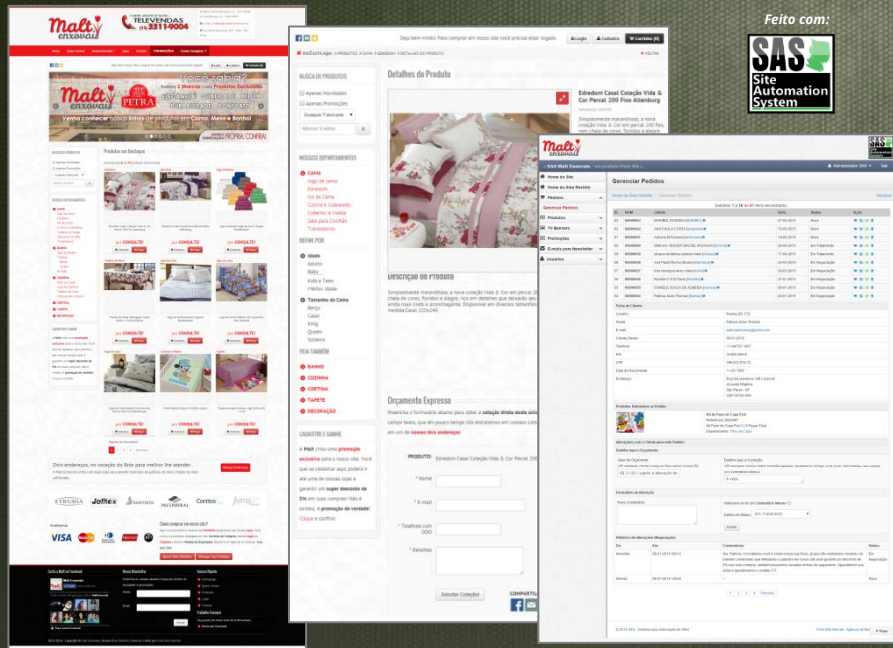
Feito com:

SAS Site Automation System

Malti enxovais

TELEVENDAS (11) 3311-9004

Voce sabia?

PETRA

Venha conhecer nossas linhas de produtos em: Cama, Mesa e Banho!

Produtos em Destaque

R$ CONSULTO

Dois endereços, no coração do Brás para melhor lhe atender.

Seja bem-vindo! Para comprar em nosso site você precisa estar logado.

Login | Cadastro | Carrinho (0)

VOCÊ ESTÁ AQUI: PRODUTOS | CAMA | EDREDOM | DETALHES DO PRODUTO

VOLTAR

BUSCA DE PRODUTOS

Apenas Novidades

Apenas Promoções

Qualquer Fabricante

Mínimo 3 letras

NOSSOS DEPARTAMENTOS

CAMA

Jogo de cama

Edredom

Kit de Cama

Colcha e Cobreleito

Cobertor e Manta

Saia para Cocão

Travesseiros

REFINE POR

Idade

Adulto

Baby

Kids e Teen

Padrão Idade

Tamanho da Cama

Berço

Casal

King

Queen

Solteiro

VEJA TAMBÉM

BANHO

COZINHA

CORTINA

TAPETE

DECORAÇÃO

CADASTRE-SE E GANHE

A Malti criou uma promoção exclusiva para o nosso site. Você que se cadastrar aqui poderá ir até uma de nossas lojas e garantir um super desconto de 5% em suas compras! Não é sorteio, a promoção de verdade! Clique e confira!

Detalhes do Produto

Edredom Casal Coleção Vida & Cor Percal 200 Fios Altenburg

Simplesmente maravilhosos, a nova coleção Vida & Cor em percal 200 fios, nem cheia de cores, floridos e alegres

Descrição do Produto

Simplesmente maravilhosos, a nova coleção Vida & Cor em percal 20 cheia de cores, floridos e alegre, rico em detalhes que deixarão seu ainda mais lindo e aconchegante. Disponível em diversos tamanhos medida Casal: 220x240.

Orçamento Expresso

Preencha o formulário abaixo para obter a cotação direta deste produto campo textos, que em pouco tempo nós entraremos em contato com em um de nossos dois endereços.

PRODUTO: Edredom Casal Coleção Vida & Cor Percal 200

* Nome

* E-mail

* Telefone com DDD

* Detalhes

Solicitar Cotação!

Gerenciar Pedidos

SAS Malti Enxovais

Home do Site

Home da Área Restrita

Pedidos

Gerenciar Pedidos

Produtos

TV Banners

Promoções

E-mails para Newsletter

Usuários

Ficha do Cliente

Histórico de Interações (Negociação)

Próxima